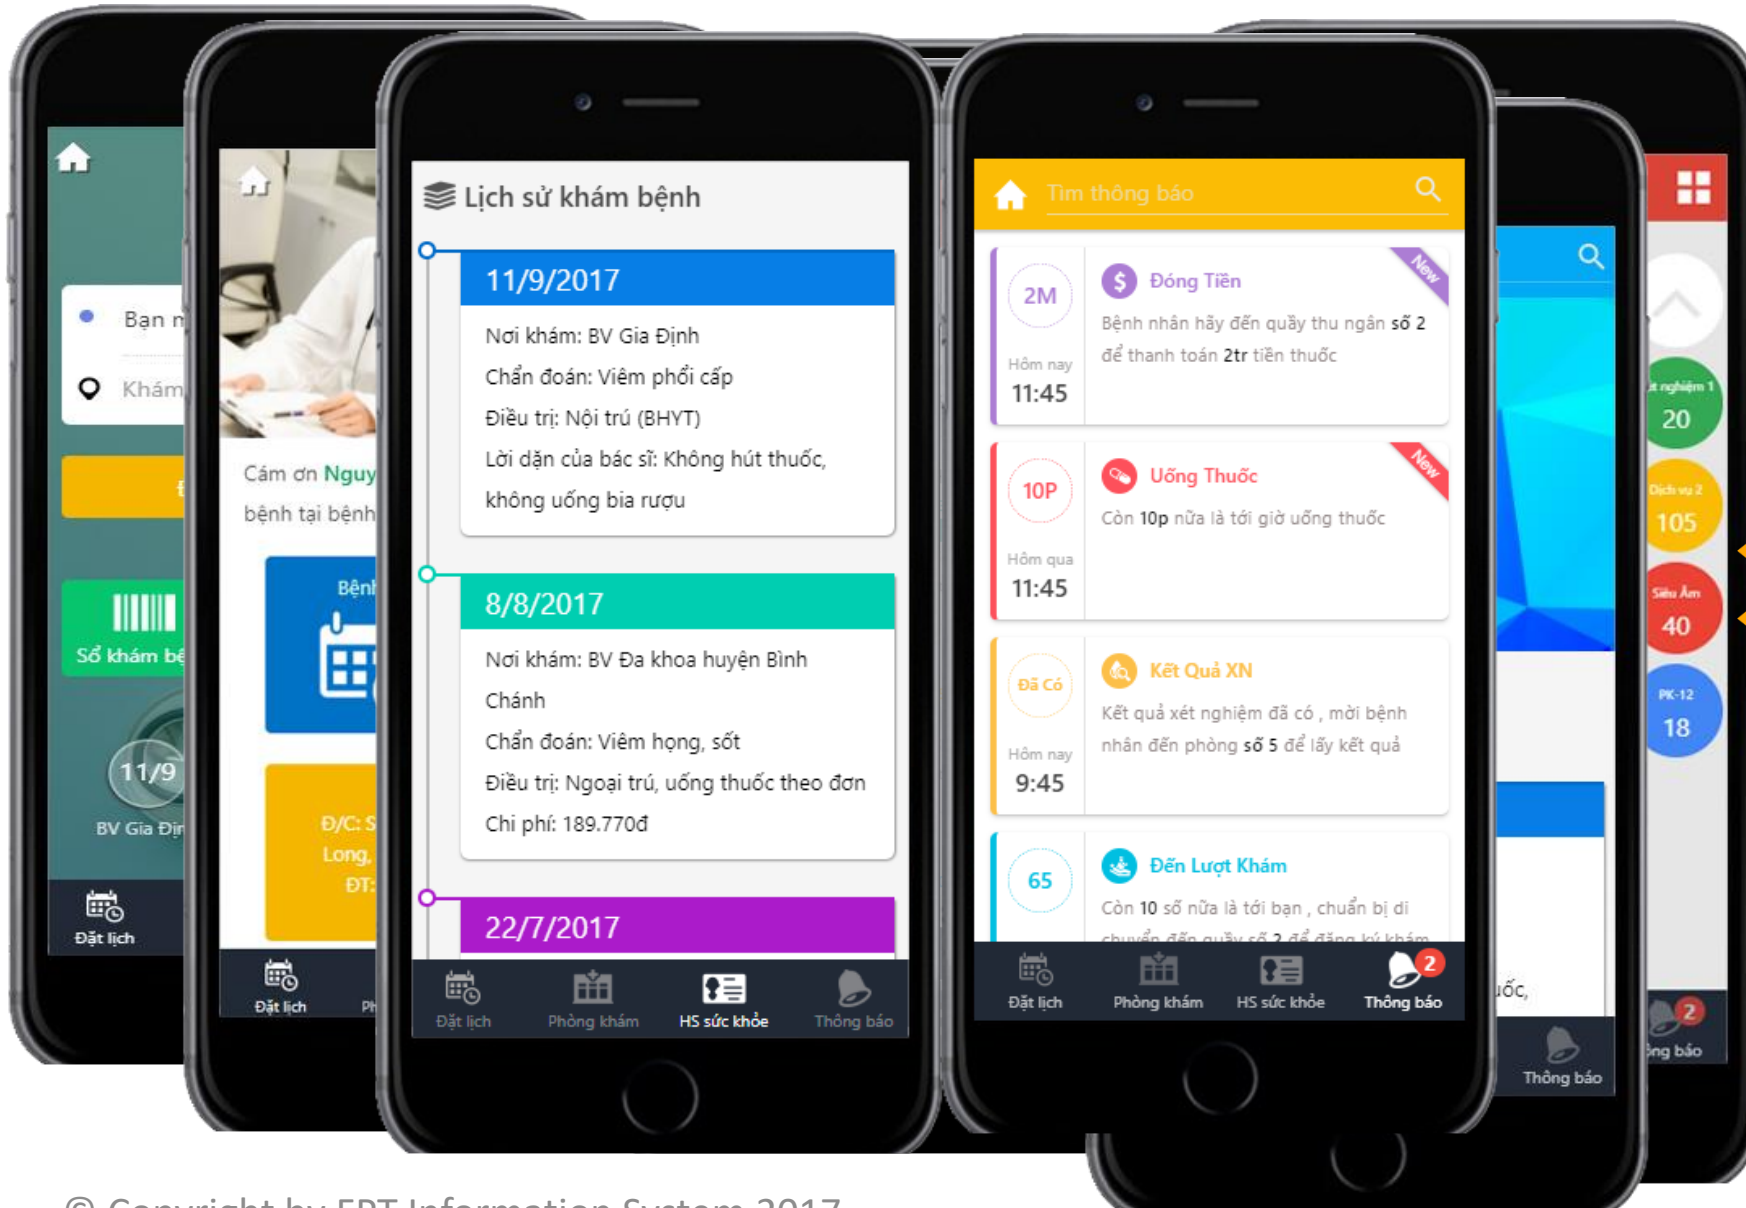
Bạn n
Khám

Sổ khám bệ

11/9
BV Gia Địn

Đặt lịch

Cám ơn Nguy
bệnh tại bệnh

Bệnh

Đ/C: S
Long,
ĐT:

Đặt lịch
Ph

Lịch sử khám bệnh

11/9/2017
Nơi khám: BV Gia Định
Chẩn đoán: Viêm phổi cấp
Điều trị: Nội trú (BHYT)
Lời dặn của bác sĩ: Không hút thuốc, không uống bia rượu

8/8/2017
Nơi khám: BV Đa khoa huyện Bình Chánh
Chẩn đoán: Viêm họng, sốt
Điều trị: Ngoại trú, uống thuốc theo đơn
Chi phí: 189.770đ

22/7/2017

Đặt lịch
Phòng khám
HS sức khỏe
Thông báo

Tìm thông báo

2M
Hôm nay
11:45
Đóng Tiền
New
Bệnh nhân hãy đến quầy thu ngân số 2 để thanh toán 2tr tiền thuốc

10P
Hôm qua
11:45
Uống Thuốc
New
Còn 10p nữa là tới giờ uống thuốc

Đã Có
Hôm nay
9:45
Kết Quả XN
Kết quả xét nghiệm đã có , mời bệnh nhân đến phòng số 5 để lấy kết quả

65
Đến Lượt Khám
Còn 10 số nữa là tới bạn , chuẩn bị di chuyển đến quầy số 2 để đăng ký khám

Đặt lịch
Phòng khám
HS sức khỏe
2
Thông báo

uốc,
Thông báo

t nghiệm 1
20
Dịch vụ 2
105
Siêu Âm
40
PK-12
18
2
ng báo

© Copyright by FPT Information System 2017